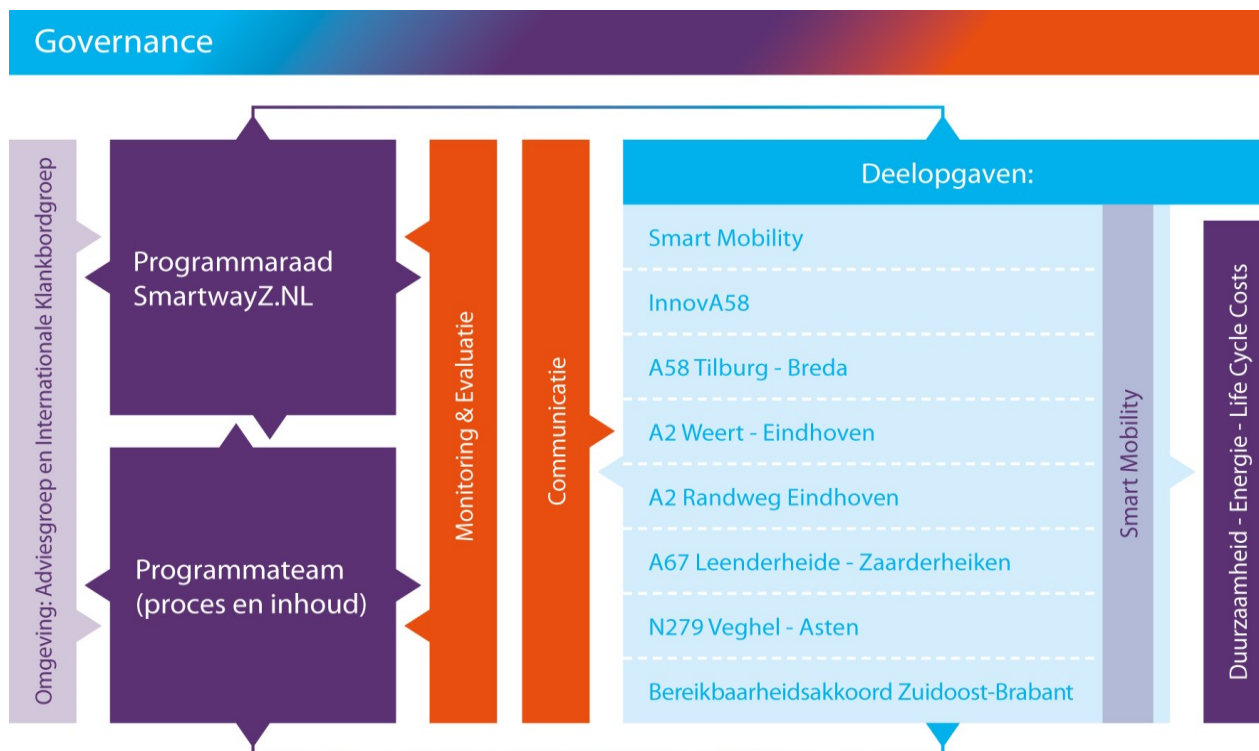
Governance

Omgeving: Adviesgroep en Internationale Klankbordgroep

Programmaraad SmartwayZ.NL

Programmateam (proces en inhoud)

Monitoring & Evaluatie

Communicatie

Deelopgaven:

Smart Mobility

InnovA58

A58 Tilburg - Breda

A2 Weert - Eindhoven

A2 Randweg Eindhoven

A67 Leenderheide - Zaarderheiken

N279 Veghel - Asten

Bereikbaarheidsakkoord Zuidoost-Brabant

Smart Mobility

Duurzaamheid - Energie - Life Cycle Costs